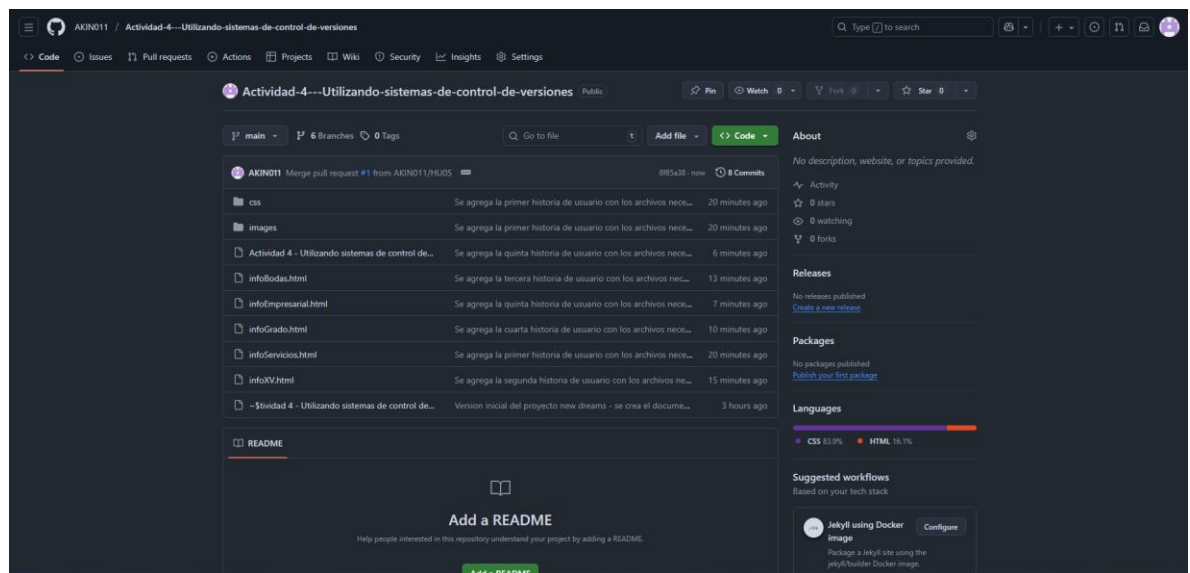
AKIN011 / Actividad-4---Utilizando-sistemas-de-control-de-versiones

Type / to search

Code Issues Pull requests Actions Projects Wiki Security Insights Settings

Actividad-4---Utilizando-sistemas-de-control-de-versiones Public

Pin Watch 0 Fork 0 Star 0

main 6 Branches 0 Tags Go to file t Add file Code

AKIN011 Merge pull request #1 from AKIN011/HU05 8f85a38 · now 8 Commits

| | | |
|---|---|---|
| css | Se agrega la primer historia de usuario con los archivos nece... | 20 minutes ago |
| images | Se agrega la primer historia de usuario con los archivos nece... | 20 minutes ago |
| Actividad 4 - Utilizando sistemas de control de... | Se agrega la quinta historia de usuario con los archivos nece... | 6 minutes ago |
| infoBodas.html | Se agrega la tercera historia de usuario con los archivos nec... | 13 minutes ago |
| infoEmpresarial.html | Se agrega la quinta historia de usuario con los archivos nece... | 7 minutes ago |
| infoGrado.html | Se agrega la cuarta historia de usuario con los archivos nece... | 10 minutes ago |
| infoServicios.html | Se agrega la primer historia de usuario con los archivos nece... | 20 minutes ago |
| infoXV.html | Se agrega la segunda historia de usuario con los archivos ne... | 15 minutes ago |
| ~$tividad 4 - Utilizando sistemas de control de... | Version inicial del proyecto new dreams - se crea el docume... | 3 hours ago |

README

Add a README

Help people interested in this repository understand your project by adding a README.

Add a README

About

No description, website, or topics provided.

Activity
0 stars
0 watching
0 forks

Releases

No releases published
Create a new release

Packages

No packages published
Publish your first package

Languages

CSS 83.9% HTML 16.1%

Suggested workflows

Based on your tech stack

Jekyll using Docker image Configure

Package a Jekyll site using the jekyll/builder Docker image.